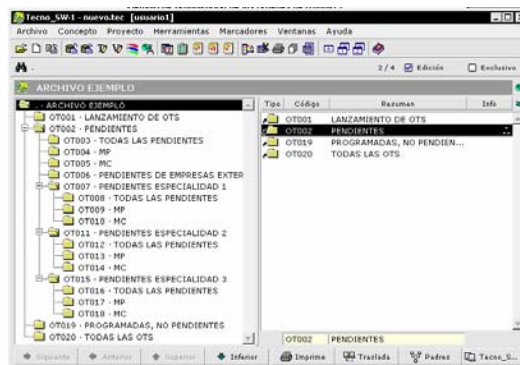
Tecno_SW-1 - nuevo.tec [usuario1]

Archivo Concepto Proyecto Herramientas Marcadores Ventanas Ayuda

2/4 Edición Exclusivo

ARCHIVO EJEMPLO

.. ARCHIVO EJEMPLO
OT001 · LANZAMIENTO DE OTS
OT002 · PENDIENTES
OT003 · TODAS LAS PENDIENTES
OT004 · MP
OT005 · MC
OT006 · PENDIENTES DE EMPRESAS EXTER
OT007 · PENDIENTES ESPECIALIDAD 1
OT008 · TODAS LAS PENDIENTES
OT009 · MP
OT010 · MC
OT011 · PENDIENTES ESPECIALIDAD 2
OT012 · TODAS LAS PENDIENTES
OT013 · MP
OT014 · MC
OT015 · PENDIENTES ESPECIALIDAD 3
OT016 · TODAS LAS PENDIENTES
OT017 · MP
OT018 · MC
OT019 · PROGRAMADAS, NO PENDIENTES
OT020 · TODAS LAS OTS

| Tipo | Código | Resumen | Info |
|---|---|---|---|
| | OT001 | LANZAMIENTO DE OTS | |
| | OT002 | PENDIENTES | |
| | OT019 | PROGRAMADAS, NO PENDIEN... | |
| | OT020 | TODAS LAS OTS | |

OT002 PENDIENTES

Siguiente Anterior Superior Inferior Imprime Traslada Padres Tecno_S...